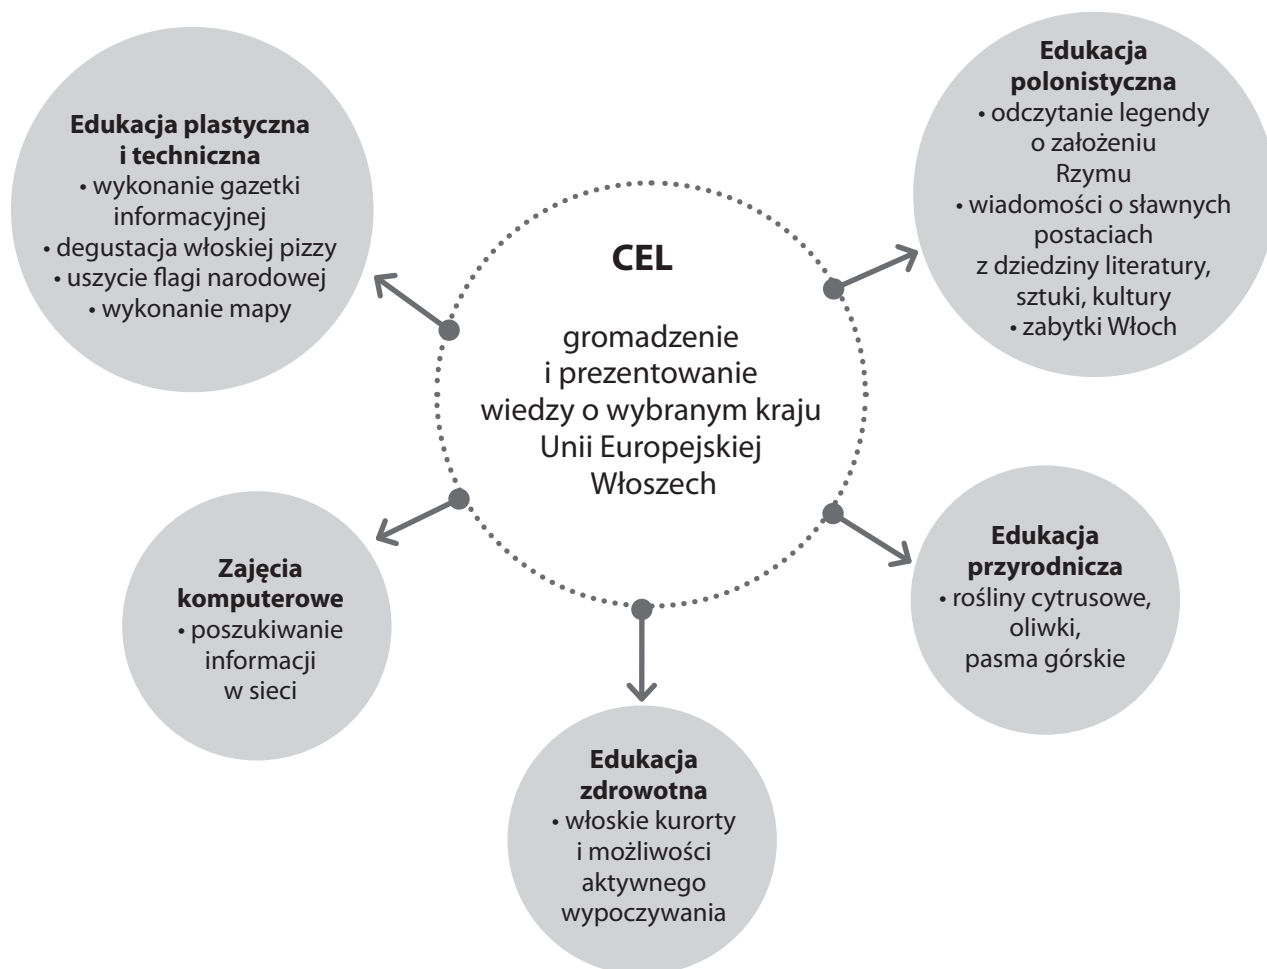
Edukacja plastyczna i techniczna
• wykonanie gazetki informacyjnej
• degustacja włoskiej pizzy
• uszycie flagi narodowej
• wykonanie mapy

Edukacja polonistyczna
• odczytanie legendy o założeniu Rzymu
• wiadomości o sławnych postaciach z dziedziny literatury, sztuki, kultury
• zabytki Włoch

CEL

gromadzenie i prezentowanie wiedzy o wybranym kraju Unii Europejskiej Włoszech

Zajęcia komputerowe
• poszukiwanie informacji w sieci

Edukacja przyrodnicza
• rośliny cytrusowe, oliwki, pasma górskie

Edukacja zdrowotna
• włoskie kurorty i możliwości aktywnego wypoczywania